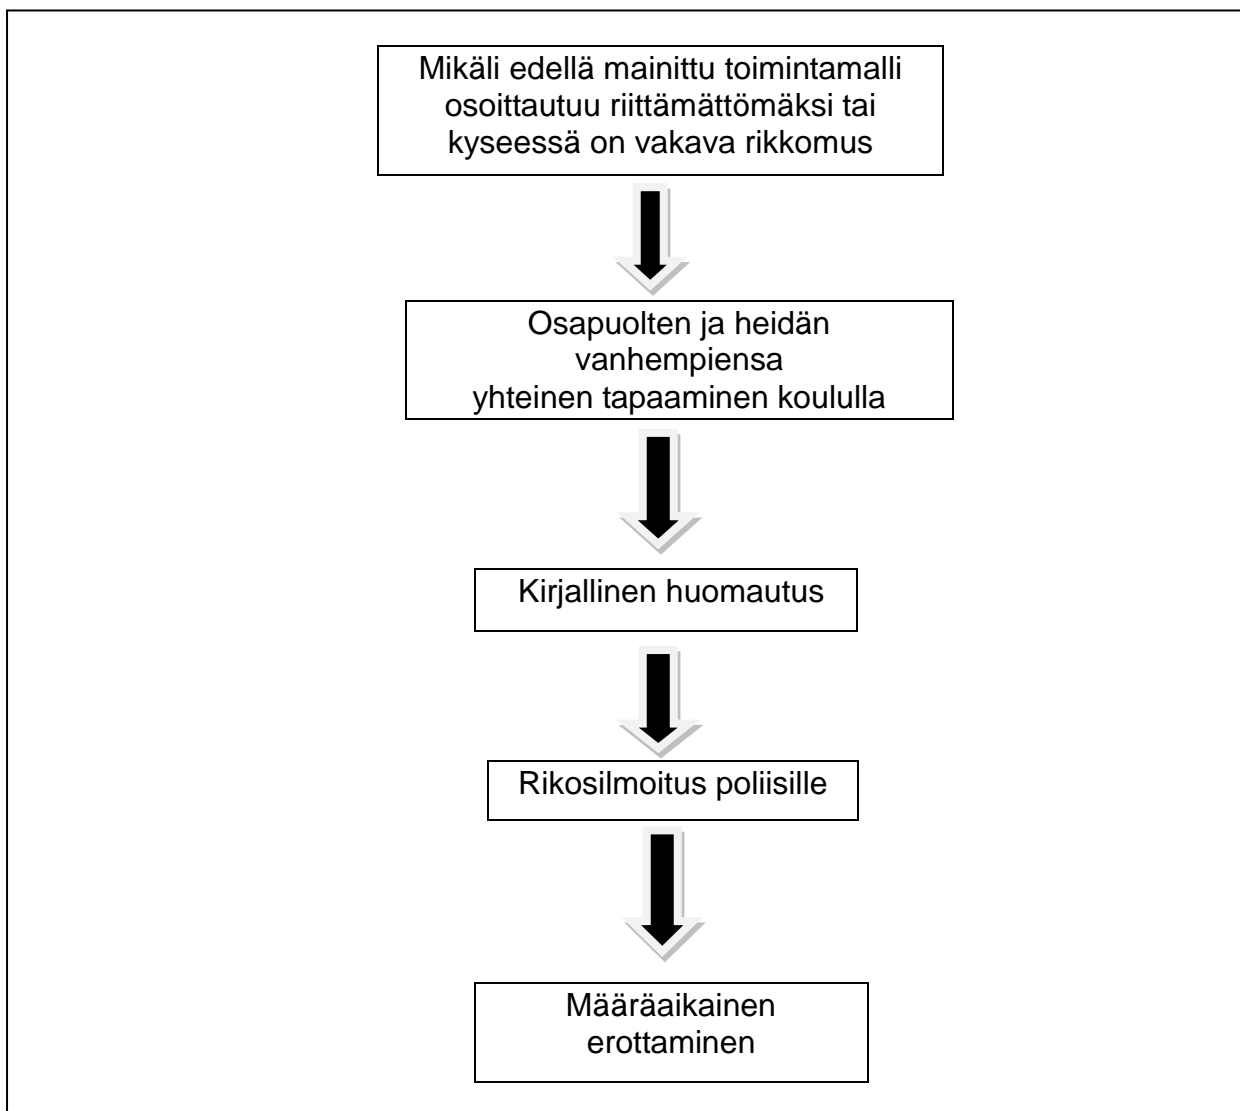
Mikäli edellä mainittu toimintamalli osoittautuu riittämättömäksi tai kyseessä on vakava rikkomus

Osapuolten ja heidän vanhempiensa yhteinen tapaaminen koululla

Kirjallinen huomautus

Rikosilmoitus poliisille

Määräaikainen erottaminen